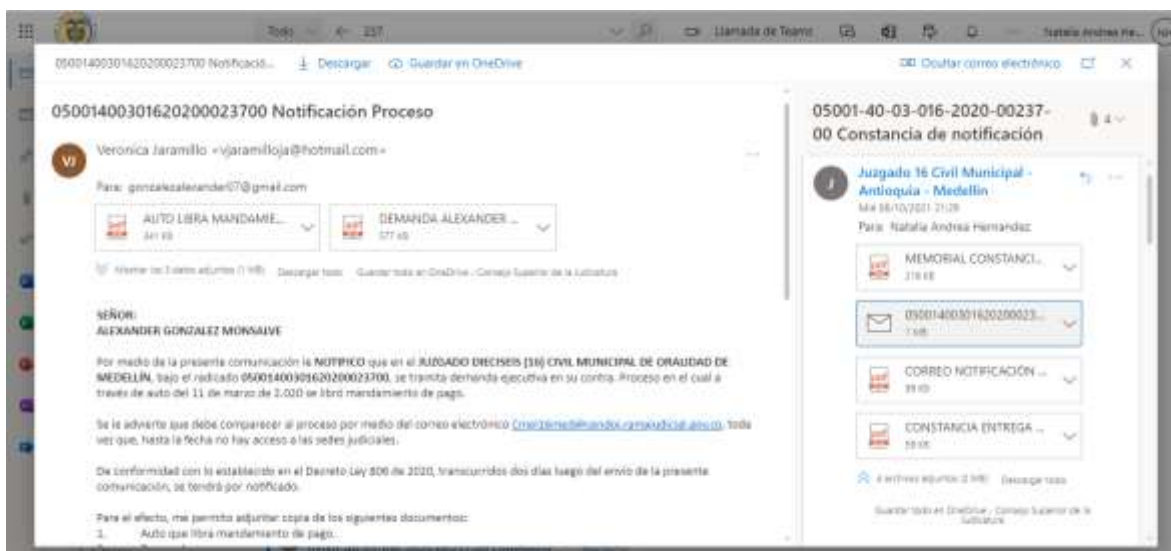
Todo 237 Llamada de Teams Natalia Andrea He...

05001400301620200023700 Notificació... Descargar Guardar en OneDrive Ocultar correo electrónico

05001400301620200023700 Notificación Proceso

Veronica Jaramillo <vjaramilloja@hotmail.com>

Para: gonzalezalexander07@gmail.com

AUTO LIBRA MANDAMIE... 341 KB

DEMANDA ALEXANDER ... 577 KB

Mostrar los 3 datos adjuntos (1 MB) Descargar todo Guardar todo en OneDrive - Consejo Superior de la Judicatura

SEÑOR:
ALEXANDER GONZALEZ MONSALVE

Por medio de la presente comunicación le NOTIFICO que en el JUZGADO DIECISEIS (16) CIVIL MUNICIPAL DE ORALIDAD DE MEDELLIN, bajo el radicado 05001400301620200023700, se tramita demanda ejecutiva en su contra. Proceso en el cual a través de auto del 11 de marzo de 2.020 se libró mandamiento de pago.

Se le advierte que debe comparecer al proceso por medio del correo electrónico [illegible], toda vez que, hasta la fecha no hay acceso a las sedes judiciales.

De conformidad con lo establecido en el Decreto Ley 806 de 2020, transcurridos dos días luego del envío de la presente comunicación, se tendrá por notificado.

Para el efecto, me permito adjuntar copia de los siguientes documentos:
1. Auto que libra mandamiento de pago.

05001-40-03-016-2020-00237-00 Constancia de notificación

4

Juzgado 16 Civil Municipal - Antioquia - Medellin
Mié 06/10/2021 21:28
Para: Natalia Andrea Hernandez

MEMORIAL CONSTANCI... 316 KB

05001400301620200023... 7 MB

CORREO NOTIFICACIÓN ... 99 KB

CONSTANCIA ENTREGA ... 59 KB

4 archivos adjuntos (2 MB) Descargar todo

Guardar todo en OneDrive - Consejo Superior de la Judicatura